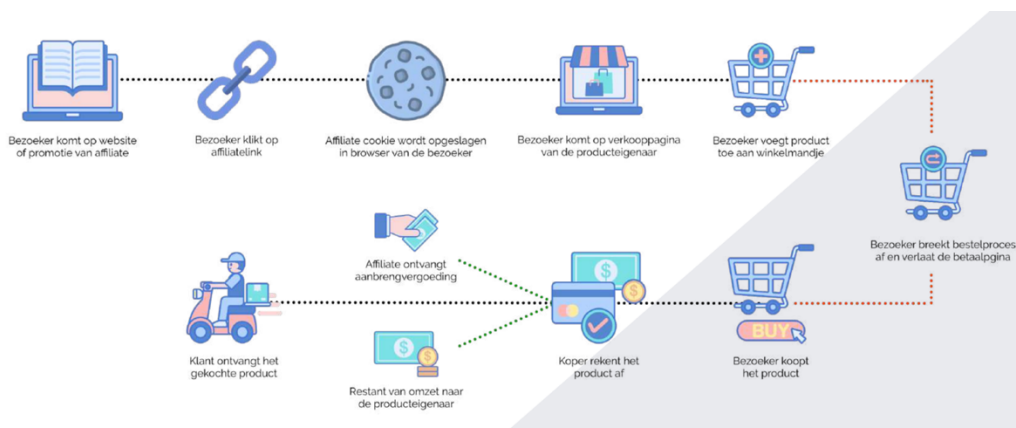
Bezoeker komt op website of promotie van affiliate

Bezoeker klikt op affiliatelink

Affiliate cookie wordt opgeslagen in browser van de bezoeker

Bezoeker komt op verkooppagina van de producteigenaar

Bezoeker voegt product toe aan winkelmandje

Bezoeker breekt bestelproces af en verlaat de betaalpgina

Affiliate ontvangt aanbrengvergoeding

Klant ontvangt het gekochte product

Restant van omzet naar de producteigenaar

Koper rekent het product af

BUY

Bezoeker koopt het product